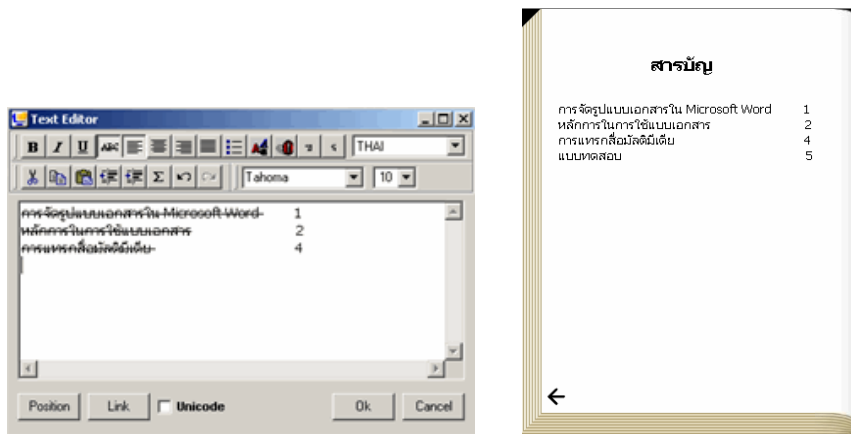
Text Editor

B I U ABC THAI

Σ Tahoma 10

การจัดรูปแบบเอกสารใน Microsoft Word 1
หลักการในการใช้แบบเอกสาร 2
การแทรกสื่อมัลติมีเดีย 4

Position Link Unicode Ok Cancel

สารบัญ

| | |
|---|---|
| การจัดรูปแบบเอกสารใน Microsoft Word | 1 |
| หลักการในการใช้แบบเอกสาร | 2 |
| การแทรกสื่อมัลติมีเดีย | 4 |
| แบบทดสอบ | 5 |